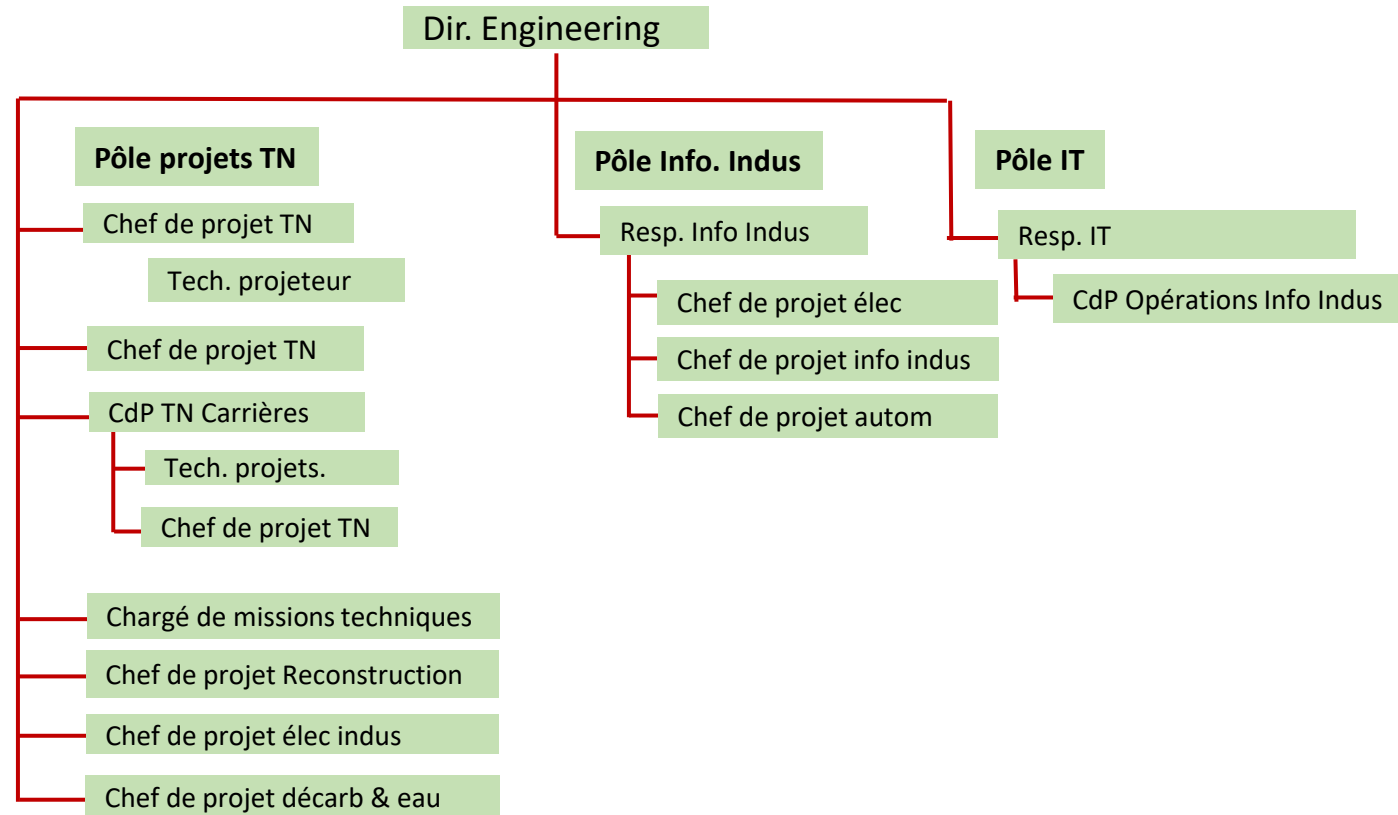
Dir. Engineering

Pôle projets TN

Chef de projet TN

Tech. projeteur

Chef de projet TN

CdP TN Carrières

Tech. projets.

Chef de projet TN

Chargé de missions techniques

Chef de projet Reconstruction

Chef de projet élec indus

Chef de projet décarb & eau

Pôle Info. Indus

Resp. Info Indus

Chef de projet élec

Chef de projet info indus

Chef de projet autom

Pôle IT

Resp. IT

CdP Opérations Info Indus